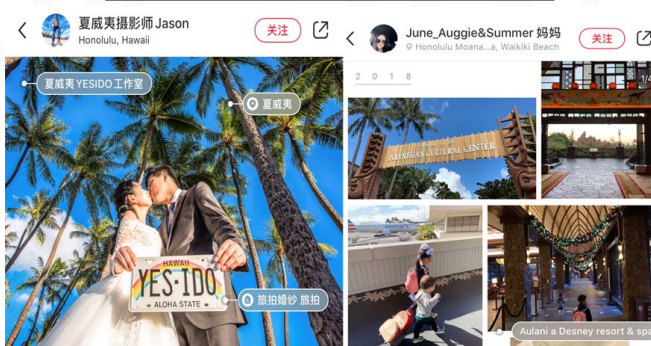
夏威夷摄影师 Jason
Honolulu, Hawaii
关注

夏威夷 YESIDO 工作室
夏威夷
HAWAII
YES-IDO
ALOHA STATE
旅拍婚纱 旅拍

June_Auggie&Summer 妈妈
Honolulu Moana...a, Waikiki Beach
关注

2 0 1 8
POLYNESIAN CULTURAL CENTER
Aulani a Desney resort & spa